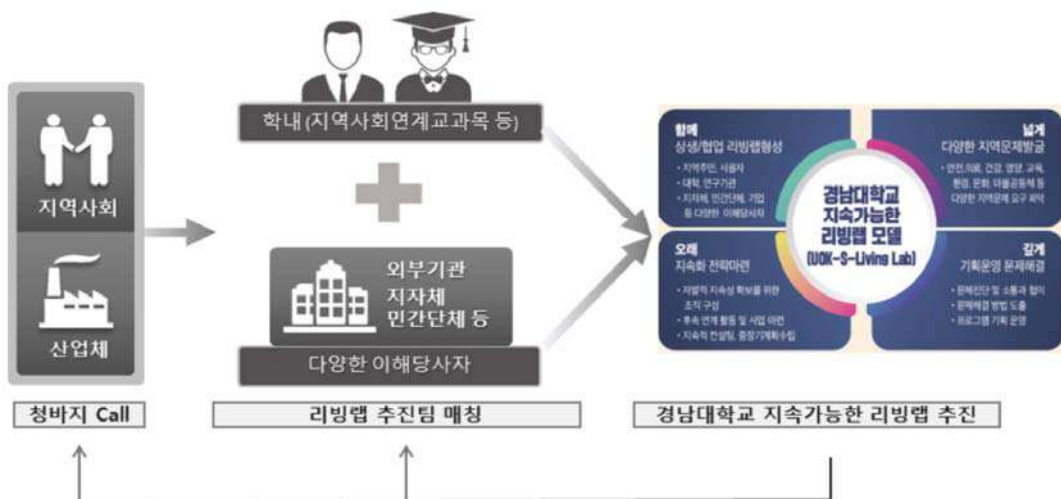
지역사회

산업체

학내(지역사회연계교과목 등)

외부기관
지자체
민간단체 등

다양한 이해당사자

함께
상생/협업 리빙랩형성
- 지역주민, 사용자
- 대학, 연구기관
- 지자체, 민간단체, 기업 등 다양한 이해당사자

넓게
다양한 지역문제발굴
- 안전, 의료, 건강, 영양, 교육, 환경, 문화, 다울공동체 등 다양한 지역문제 요구 파악

경남대학교
지속가능한
리빙랩 모델
(UOK-S-Living Lab)

오래
지속화 전략마련
- 자발적 지속성 확보를 위한 조직 구성
- 후속 연계 활동 및 사업 마련
- 지속적 컨설팅, 중장기계획수립

깊게
기획운영 문제해결
- 문제진단 및 소통과 협의
- 문제해결 방법 도출
- 프로그램 기획 운영

청바지 Call

리빙랩 추진팀 매칭

경남대학교 지속가능한 리빙랩 추진